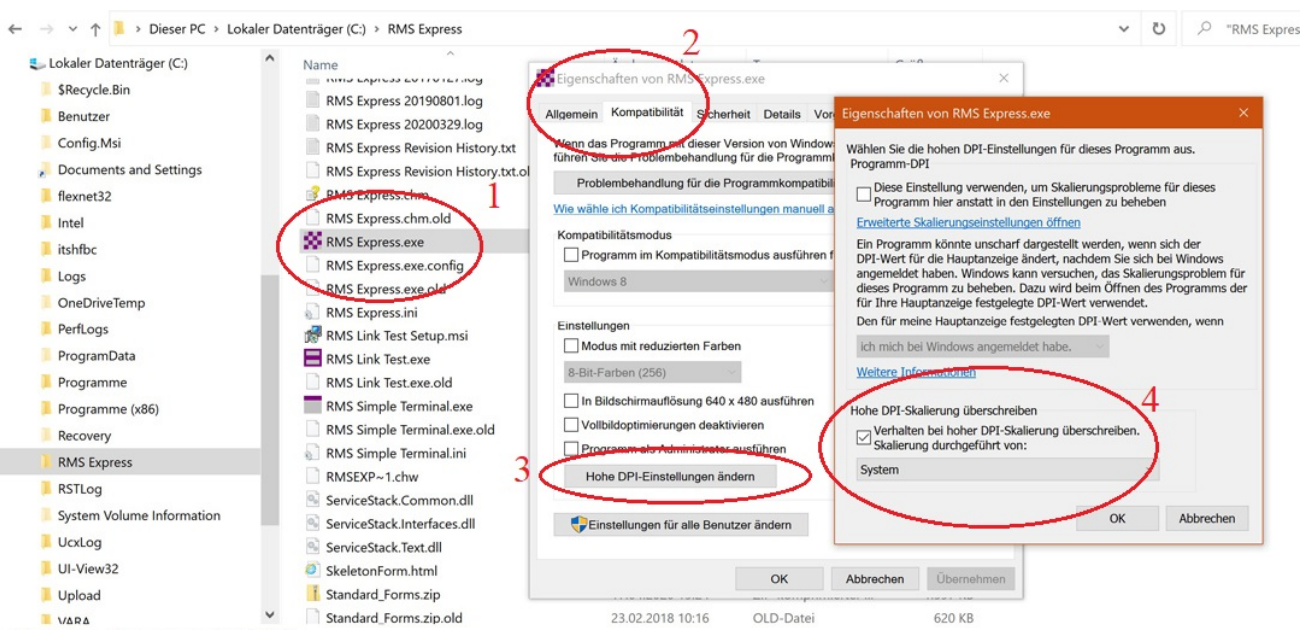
← → ∨ ↑ > Dieser PC > Lokaler Datenträger (C:) > RMS Express ∨ ↻ "RMS Expres

Lokaler Datenträger (C:)
$Recycle.Bin
Benutzer
Config.Msi
Documents and Settings
flexnet32
Intel
itshfbc
Logs
OneDriveTemp
PerfLogs
ProgramData
Programme
Programme (x86)
Recovery
RMS Express
RSTLog
System Volume Information
UcxLog
UI-View32
Upload
VARA

Name
RMS Express 20190801.log
RMS Express 20200329.log
RMS Express Revision History.txt
RMS Express Revision History.txt.ol
RMS Express.chm
RMS Express.chm.old
RMS Express.exe
RMS Express.exe.config
RMS Express.exe.old
RMS Express.ini
RMS Link Test Setup.msi
RMS Link Test.exe
RMS Link Test.exe.old
RMS Simple Terminal.exe
RMS Simple Terminal.exe.old
RMS Simple Terminal.ini
RMSEXP~1.chw
ServiceStack.Common.dll
ServiceStack.Interfaces.dll
ServiceStack.Text.dll
SkeletonForm.html
Standard_Forms.zip
Standard_Forms.zip.old 23.02.2018 10:16 OLD-Datei 620 KB

1 2 3 4

Eigenschaften von RMS Express.exe ×
Allgemein Kompatibilität Sicherheit Details Vor
Wenn das Programm mit dieser Version von Windows führen Sie die Problembehandlung für die Programm
Problembehandlung für die Programmkompatibili
Wie wähle ich Kompatibilitätseinstellungen manuell a
Kompatibilitätsmodus
Programm im Kompatibilitätsmodus ausführen f
Windows 8
Einstellungen
Modus mit reduzierten Farben
8-Bit-Farben (256)
In Bildschirmauflösung 640 x 480 ausführen
Vollbildoptimierungen deaktivieren
Programm als Administrator ausführen
Hohe DPI-Einstellungen ändern
Einstellungen für alle Benutzer ändern
OK Abbrechen Übernehmen

Eigenschaften von RMS Express.exe ×
Wählen Sie die hohen DPI-Einstellungen für dieses Programm aus.
Programm-DPI
Diese Einstellung verwenden, um Skalierungsprobleme für dieses Programm hier anstatt in den Einstellungen zu beheben
Erweiterte Skalierungseinstellungen öffnen
Ein Programm könnte unscharf dargestellt werden, wenn sich der DPI-Wert für die Hauptanzeige ändert, nachdem Sie sich bei Windows angemeldet haben. Windows kann versuchen, das Skalierungsproblem für dieses Programm zu beheben. Dazu wird beim Öffnen des Programms der für Ihre Hauptanzeige festgelegte DPI-Wert verwendet.
Den für meine Hauptanzeige festgelegten DPI-Wert verwenden, wenn
ich mich bei Windows angemeldet habe.
Weitere Informationen
Hohe DPI-Skalierung überschreiben
Verhalten bei hoher DPI-Skalierung überschreiben. Skalierung durchgeführt von:
System
OK Abbrechen